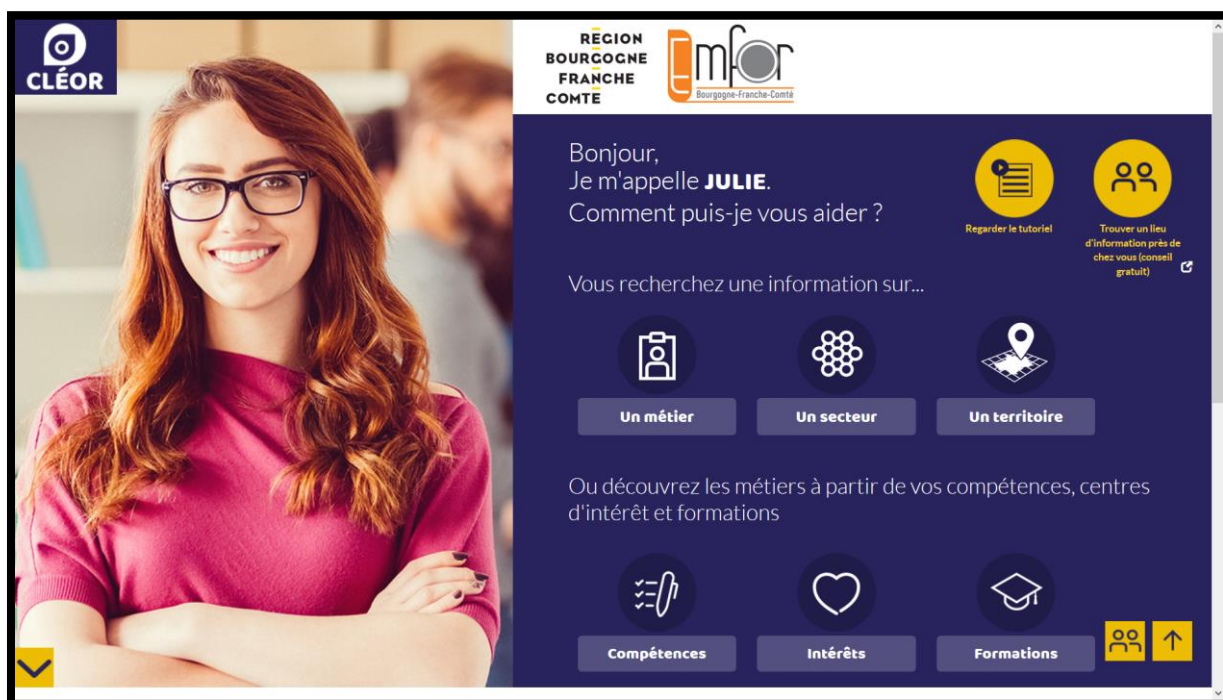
CLÉOR

REGION
BOURGOGNE
FRANCHE
COMTE

Emfor
Bourgogne-Franche-Comté

Bonjour,
Je m'appelle **JULIE**.
Comment puis-je vous aider ?

Regarder le tutoriel

Trouver un lieu d'information près de chez vous (conseil gratuit)

Vous recherchez une information sur...

Un métier

Un secteur

Un territoire

Ou découvrez les métiers à partir de vos compétences, centres d'intérêt et formations

Compétences

Intérêts

Formations